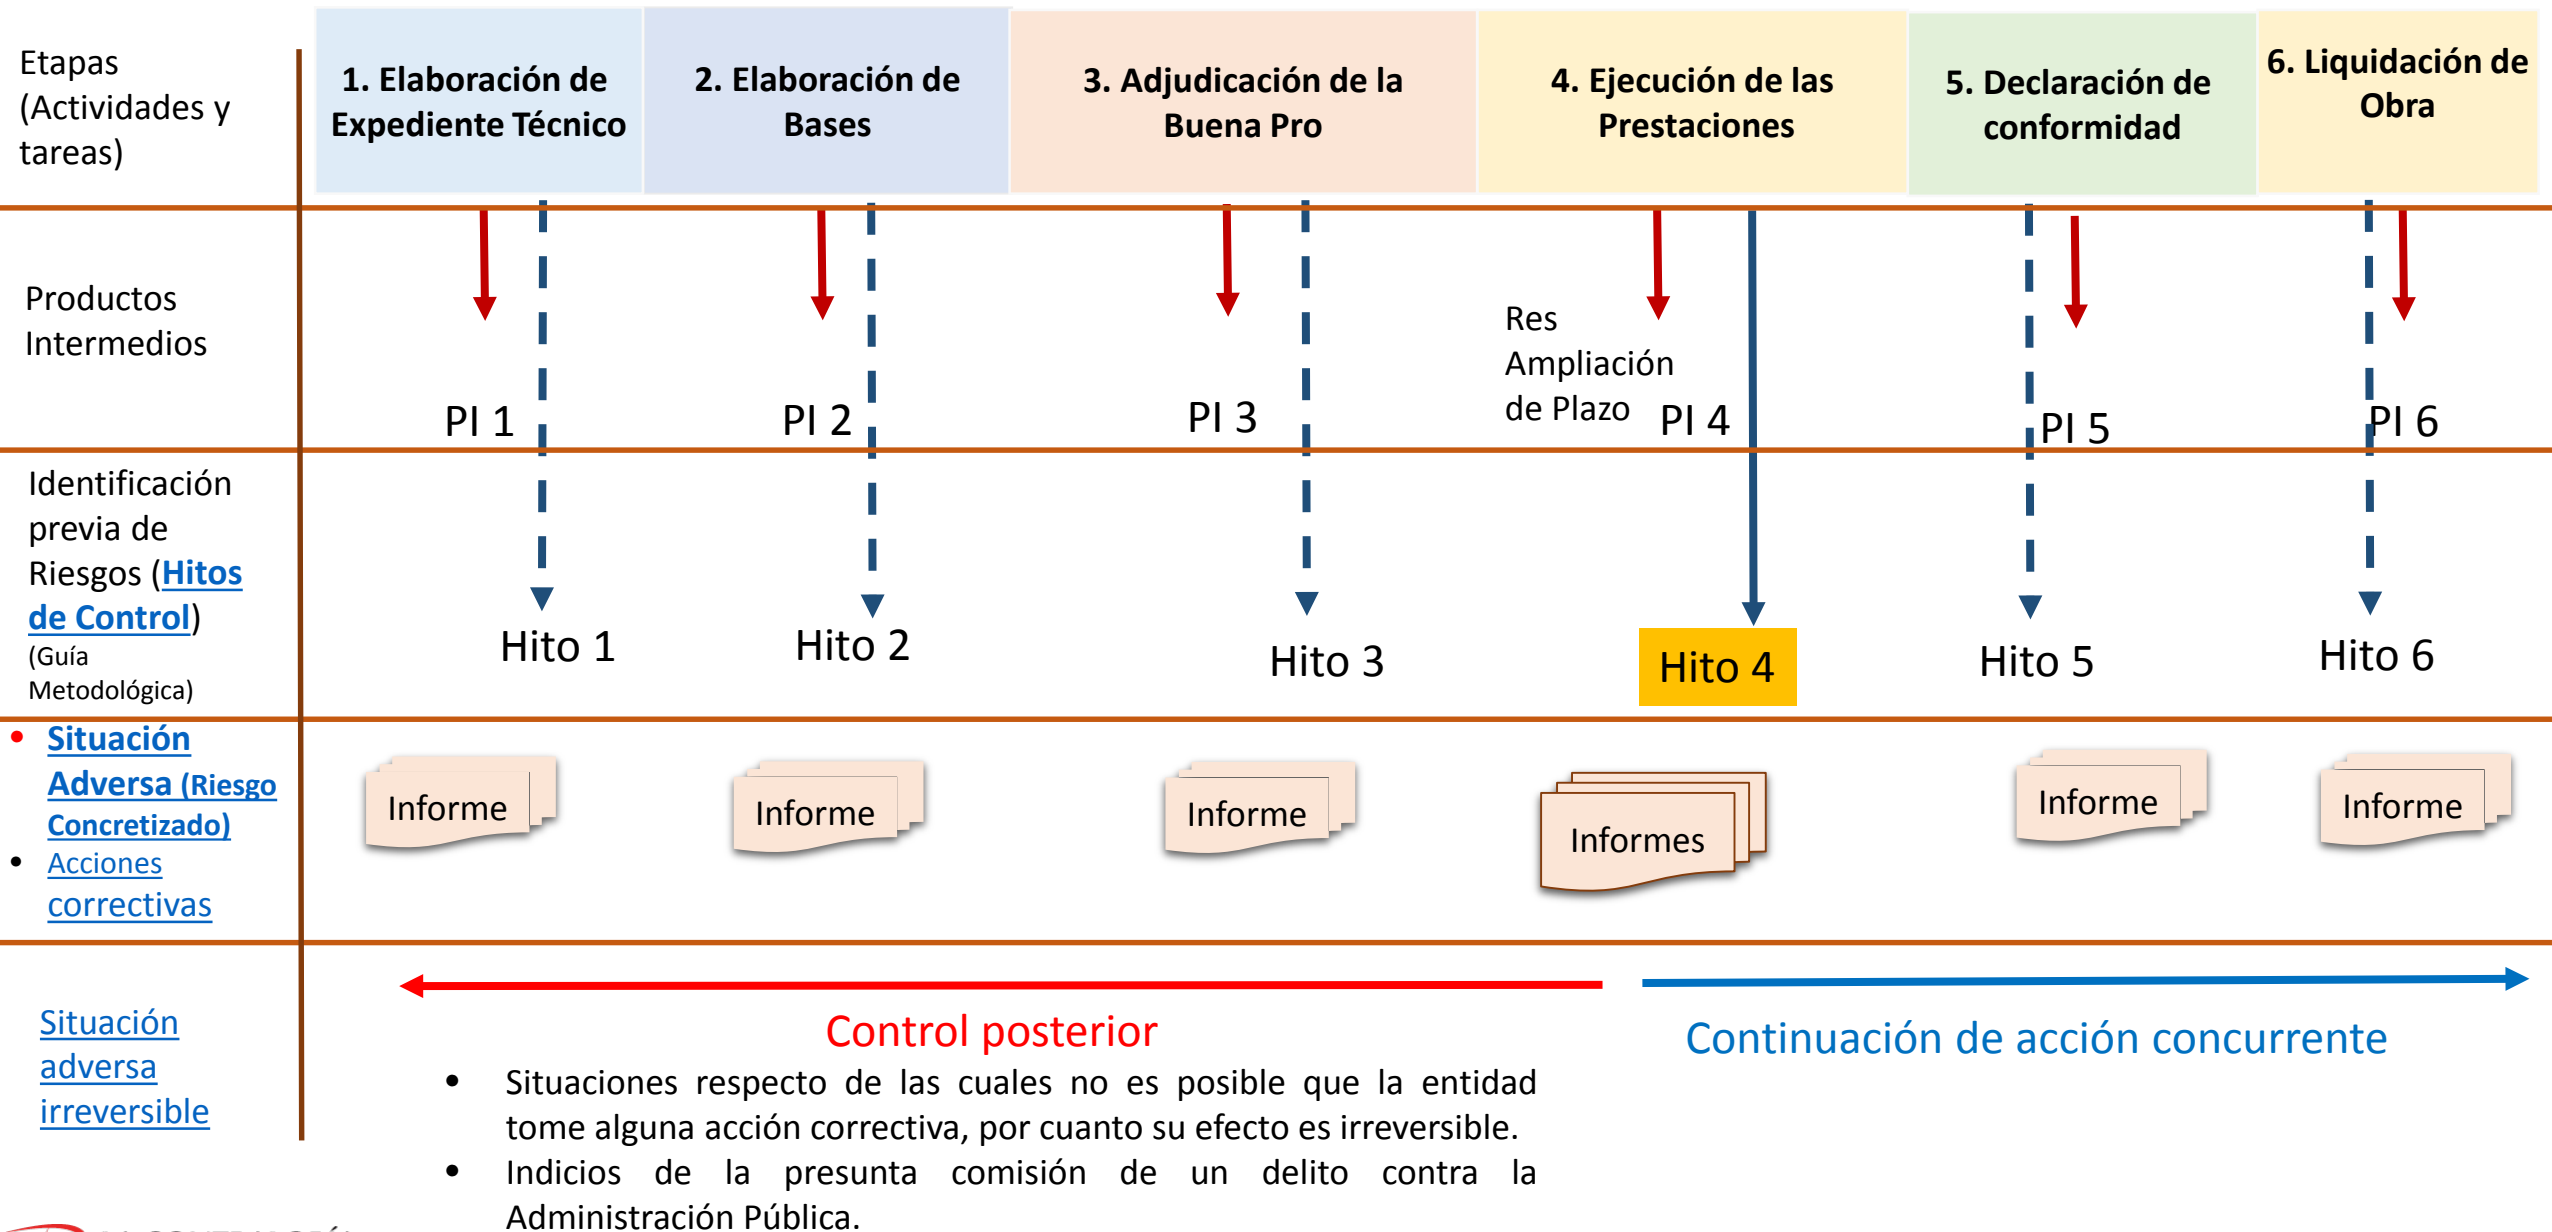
Etapas (Actividades y tareas)

1. Elaboración de Expediente Técnico

2. Elaboración de Bases

3. Adjudicación de la Buena Pro

4. Ejecución de las Prestaciones

5. Declaración de conformidad

6. Liquidación de Obra

Productos Intermedios

PI 1

PI 2

PI 3

Res Ampliación de Plazo

PI 4

PI 5

PI 6

Identificación previa de Riesgos (Hitos de Control) (Guía Metodológica)

Hito 1

Hito 2

Hito 3

Hito 4

Hito 5

Hito 6

• Situación Adversa (Riesgo Concretizado)
• Acciones correctivas

Informe

Informe

Informe

Informes

Informe

Informe

Situación adversa irreversible

Control posterior

Continuación de acción concurrente

• Situaciones respecto de las cuales no es posible que la entidad tome alguna acción correctiva, por cuanto su efecto es irreversible.
• Indicios de la presunta comisión de un delito contra la Administración Pública.